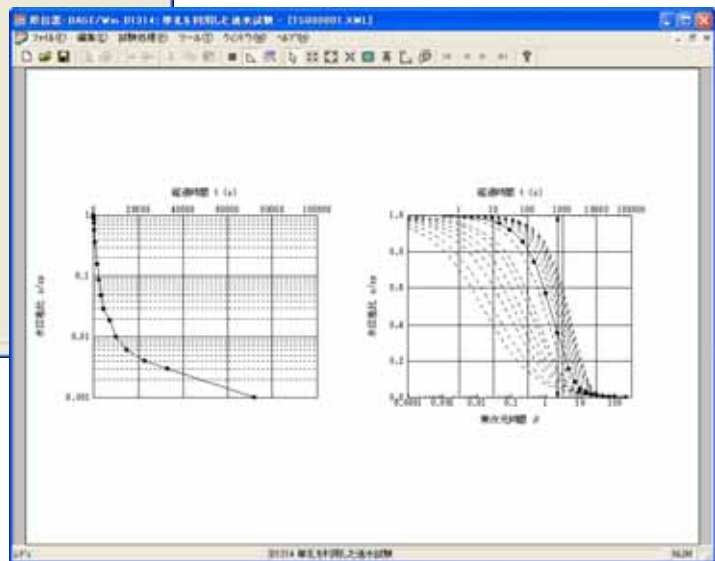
即日国 - BASE/Win D1314: 単孔を利用した透水試験 - [TS000001.XML]

ファイル(F) 編集(E) 試験処理(S) ツール(T) ウィンドウ(W) ヘルプ(H)

経過時間 t (s)

20000 40000 60000 80000 100000

1

0.1

0.01

0.001

水位比 s/s0

経過時間 t (s)

1 10 100 1000 10000 100000

1.0

0.8

0.6

0.4

0.2

0.0

水位比 s/s0

0.0001 0.001 0.01 0.1 1 10 100

無次元時間 β

D1314 単孔を利用した透水試験

NUM